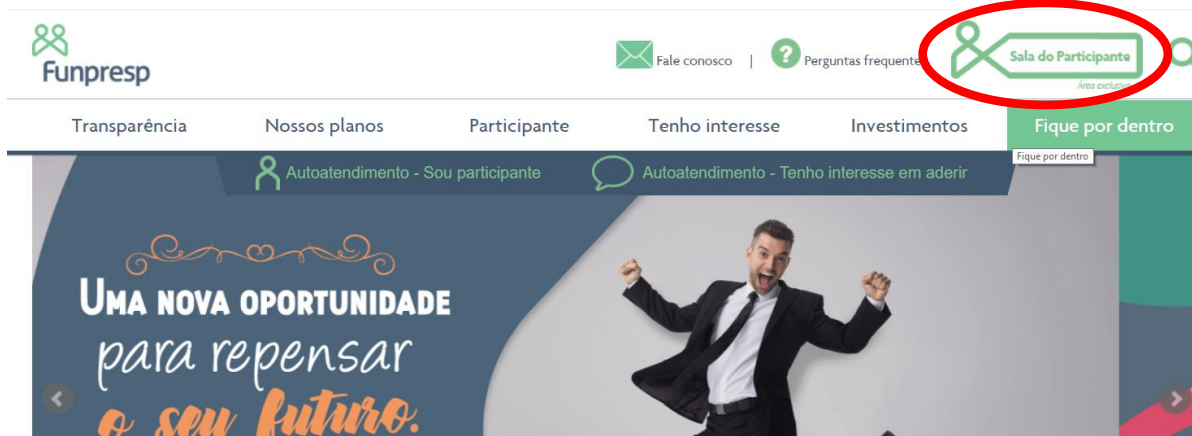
Funpresp

Fale conosco | Perguntas frequente

Sala do Participante

Área exclusi

Transparência Nossos planos Participante Tenho interesse Investimentos Fique por dentro

Fique por dentro

Autoatendimento - Sou participante

Autoatendimento - Tenho interesse em aderir

Uma nova oportunidade para repensar o seu futuro.